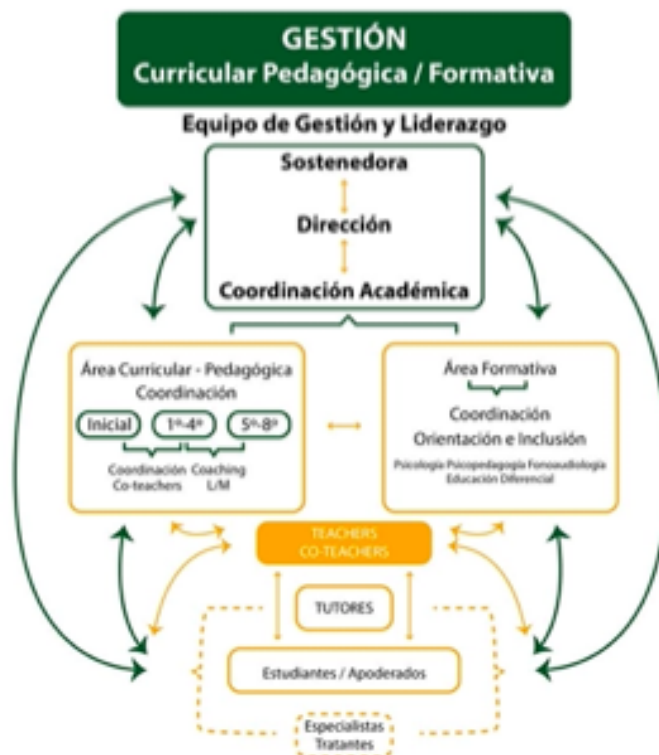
GESTIÓN
Curricular Pedagógica / Formativa

Equipo de Gestión y Liderazgo

Sostenedora

Dirección

Coordinación Académica

Área Curricular - Pedagógica
Coordinación

Inicial

1º-4º

5º-8º

Coordinación Co-teachers

Coaching L/M

Área Formativa

Coordinación
Orientación e Inclusión

Psicología Psicopedagogía Fonoaudiología
Educación Diferencial

TEACHERS
CO-TEACHERS

TUTORES

Estudiantes / Apoderados

Especialistas Tratantes